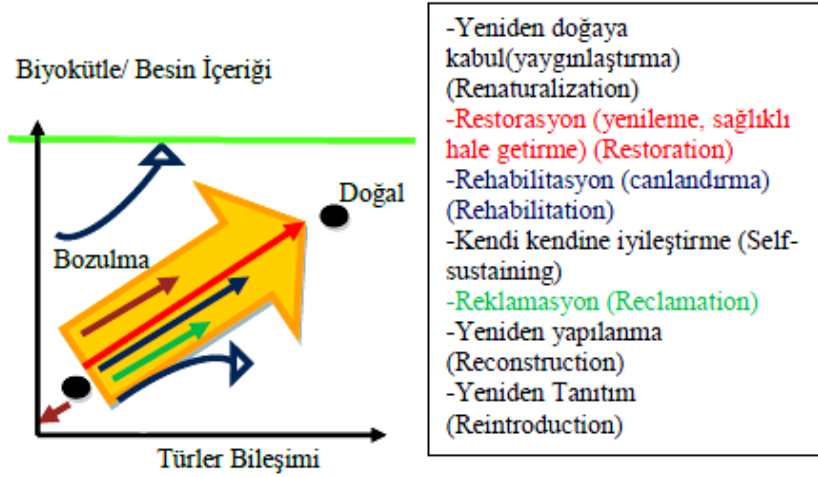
Biyokütle/ Besin İçeriği

Doğal

Bozulma

Türler Bileşimi

-Yeniden doğaya kabul(yaygınlaştırma) (Renaturalization)
-Restorasyon (yenileme, sağlıklı hale getirme) (Restoration)
-Rehabilitasyon (canlandırma) (Rehabilitation)
-Kendi kendine iyileştirme (Self-sustaining)
-Reklamasyon (Reclamation)
-Yeniden yapılanma (Reconstruction)
-Yeniden Tanıtım (Reintroduction)